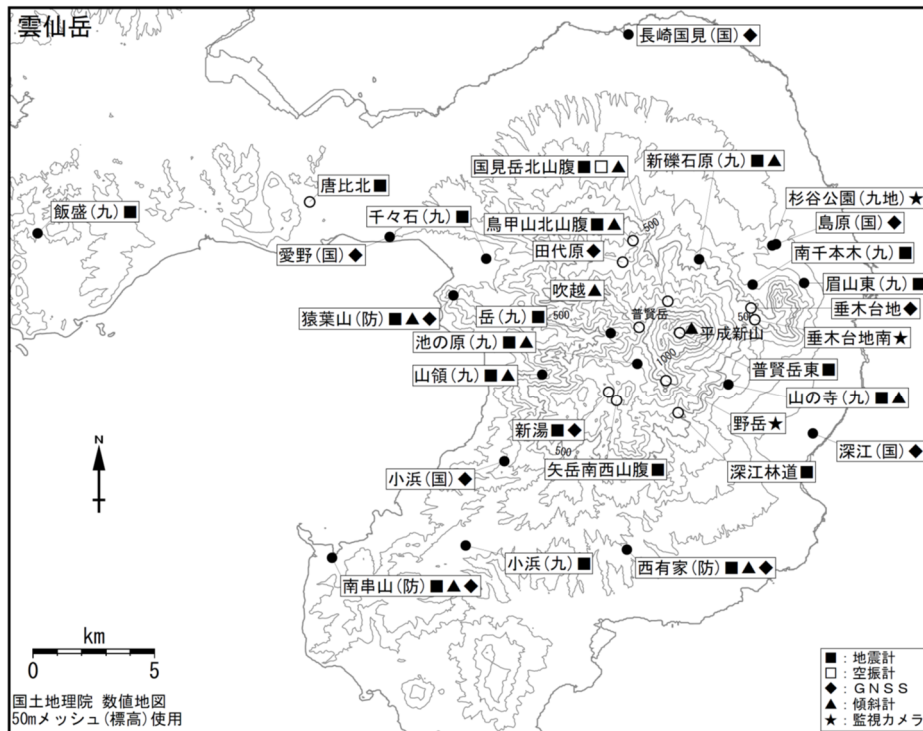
雲仙岳

長崎国見(国)◆

国見岳北山腹■□▲

新礫石原(九)■▲

唐比北■

杉谷公園(九地)★

飯盛(九)■

千々石(九)■

鳥甲山北山腹■▲

島原(国)◆

田代原◆

南千本木(九)■

愛野(国)◆

500

眉山東(九)■

吹越▲

垂木台地◆

猿葉山(防)■▲◆

岳(九)■

500

普賢岳

平成新山

50

垂木台地南★

池の原(九)■▲

1000

山領(九)■▲

普賢岳東■

山の寺(九)■▲

野岳★

N

新湯■◆

500

深江(国)◆

小浜(国)◆

矢岳南西山腹■

深江林道■

小浜(九)■

西有家(防)■▲◆

南串山(防)■▲◆

km

0 5

国土地理院 数値地図
50mメッシュ(標高)使用

■:地震計
□:空振計
◆:GNSS
▲:傾斜計
★:監視カメラ